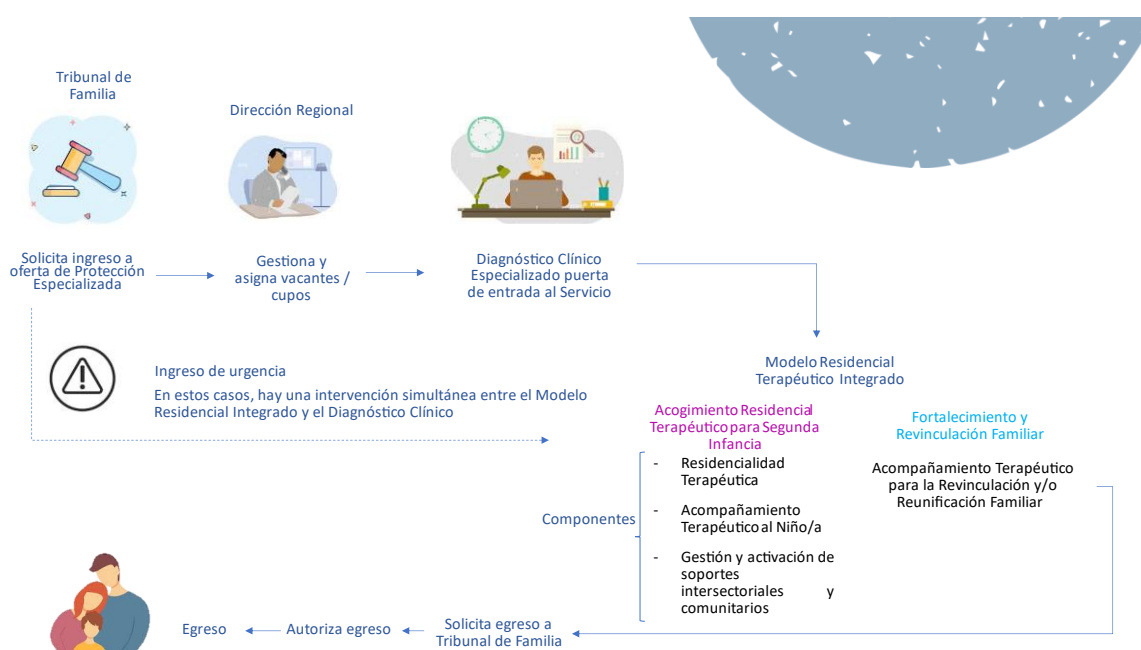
Tribunal de Familia

Dirección Regional

Solicita ingreso a oferta de Protección Especializada

Gestiona y asigna vacantes / cupos

Diagnóstico Clínico Especializado puerta de entrada al Servicio

Ingreso de urgencia

En estos casos, hay una intervención simultánea entre el Modelo Residencial Integrado y el Diagnóstico Clínico

Modelo Residencial Terapéutico Integrado

Acogimiento Residencial Terapéutico para Segunda Infancia

Fortalecimiento y Revinculación Familiar

Componentes

- Residencialidad Terapéutica

- Acompañamiento Terapéutico al Niño/a

- Gestión y activación de soportes intersectoriales y comunitarios

Acompañamiento Terapéutico para la Revinculación y/o Reunificación Familiar

Egreso

Autoriza egreso

Solicita egreso a Tribunal de Familia